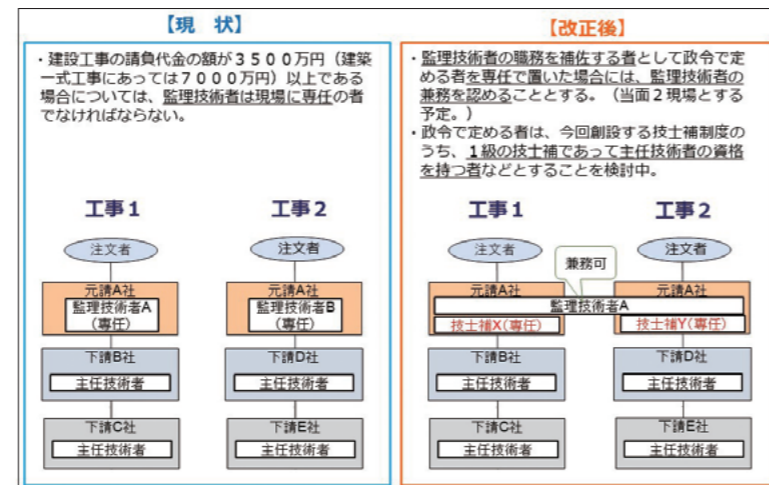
【現　状】

・建設工事の請負代金の額が３５００万円（建築一式工事にあっては７０００万円）以上である場合については、監理技術者は現場に専任の者でなければならない。

工事１

注文者

元請A社
監理技術者A（専任）

下請B社
主任技術者

下請C社
主任技術者

工事２

注文者

元請A社
監理技術者B（専任）

下請D社
主任技術者

下請E社
主任技術者

【改正後】

・監理技術者の職務を補佐する者として政令で定める者を専任で置いた場合には、監理技術者の兼務を認めることとする。（当面２現場とする予定。）
・政令で定める者は、今回創設する技士補制度のうち、１級の技士補であって主任技術者の資格を持つ者などとすることを検討中。

工事１

注文者

兼務可

元請A社
監理技術者A
技士補X（専任）

下請B社
主任技術者

下請C社
主任技術者

工事２

注文者

元請A社
技士補Y（専任）

下請D社
主任技術者

下請E社
主任技術者